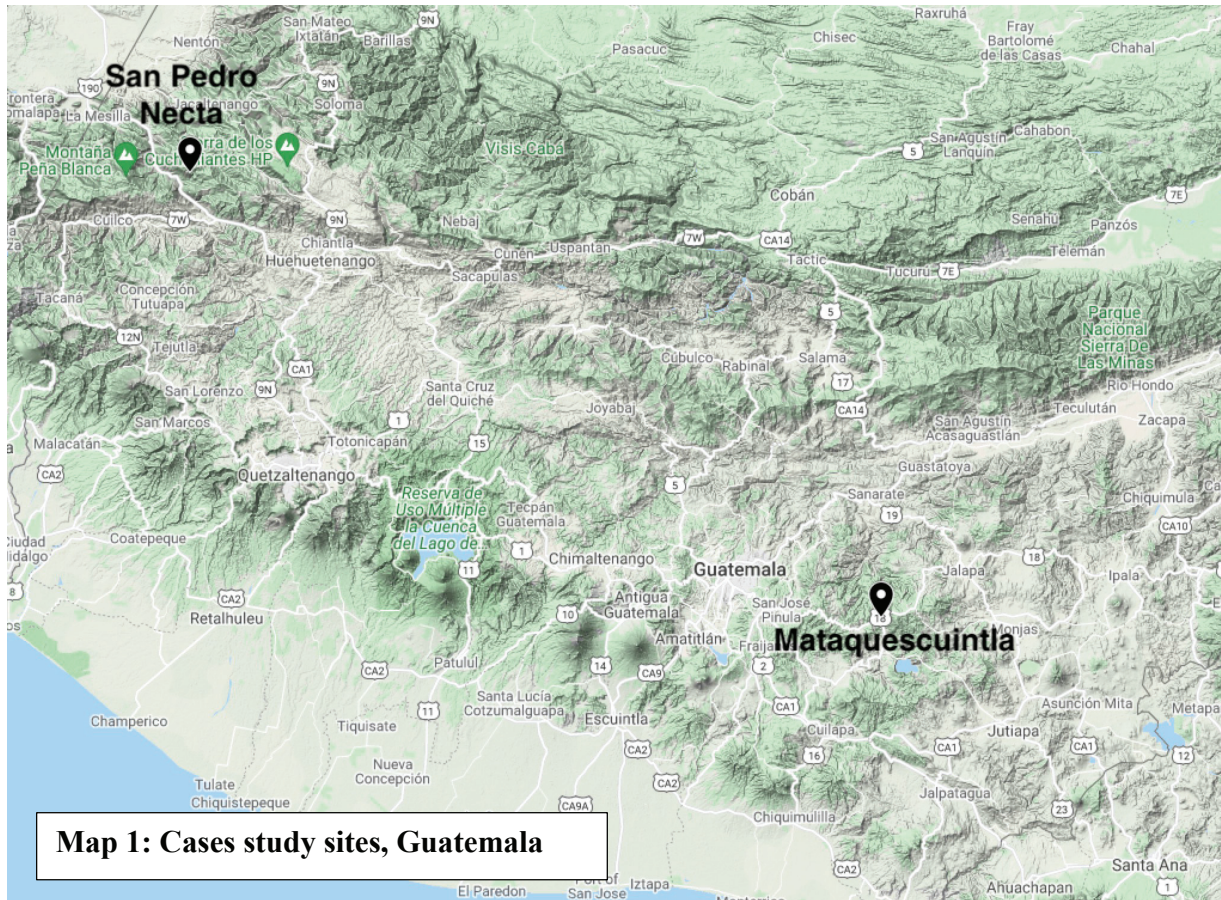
San Pedro Necta

Mataquescuintla

Map 1: Cases study sites, Guatemala

Nentón
San Mateo Ixtatán
Barillas
9N
Raxruhá
Fray Bartolomé de las Casas
Chisec
Chahal
Pasacuc
190
Frontera
Comalapa
La Mesilla
Jacaltenango
9N
Soloma
Montaña Peña Blanca
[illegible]ra de los Cuchumatanes HP
Visis Caba
San Agustín Lanquín
Cahabon
5
Cobán
7E
Senahu
Panzós
Cuilco
7W
9N
Nebaj
Chiantla
Huehuetenango
Cunén
Uspantan
7W
CA14
Tactic
Telemán
Tucurú
7E
Sacapulas
Tacaná
Concepción Tutuapa
12N
Tejutla
5
Parque Nacional Sierra De Las Minas
Cubulco
Rabinal
Salama
CA1
9N
San Lorenzo
Santa Cruz del Quiché
17
Rio Hondo
San Marcos
1
Joyabaj
CA14
San Agustín Acasaguastlán
Teculután
Zacapa
Malacatán
Totonicapán
15
CA2
Quetzaltenango
Guastatoya
5
Reserva de Uso Multiple la Cuenca del Lago de...
Tecpán Guatemala
Sanarate
Chiquimula
19
CA10
Ciudad Hidalgo
Coatepeque
1
Chimaltenango
18
11
Guatemala
Jalapa
Ipala
CA2
Antigua Guatemala
San José Pinula
18
Retalhuleu
10
Amatitlán
Monjas
Fraija
2
14
CA9
CA2
Patulul
Santa Lucía Cotzumalguapa
11
Champerico
Escuintla
CA1
Asunción Mita
Metapa
Tiquisate
Cuilapa
CA1
Jutiapa
CA1
12
CA2
16
Nueva Concepción
Tulate
CA2
Chiquistepeque
CA9A
Jalpatagua
23
Chiquimulilla
CA2
El Paredon
Port of San Jose
Iztapa
Santa Ana
Ahuachapan
1